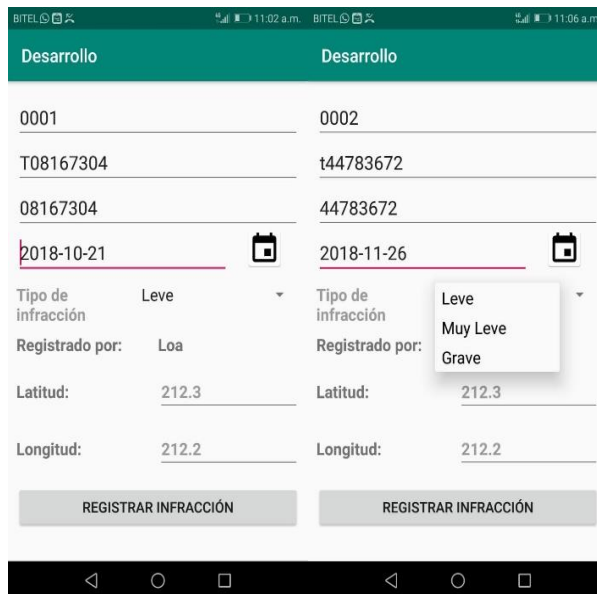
BITEL 11:02 a.m.

Desarrollo

0001

T08167304

08167304

2018-10-21

Tipo de infracción Leve

Registrado por: Loa

Latitud: 212.3

Longitud: 212.2

REGISTRAR INFRACCIÓN

BITEL 11:06 a.m

Desarrollo

0002

t44783672

44783672

2018-11-26

Tipo de infracción

Leve

Muy Leve

Grave

Registrado por:

Latitud: 212.3

Longitud: 212.2

REGISTRAR INFRACCIÓN